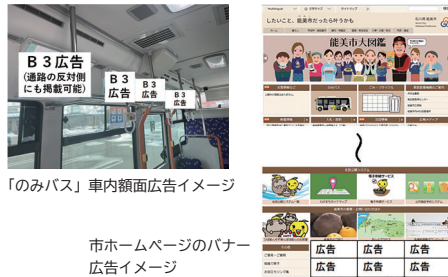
B３広告
（通路の反対側にも掲載可能）

B３
広告

B３
広告

B３
広告

「のみバス」車内額面広告イメージ

したいこと、能美市だったら叶うかも

能美市大図鑑

〜

広告
広告
広告
広告
広告
広告

市ホームページのバナー広告イメージ